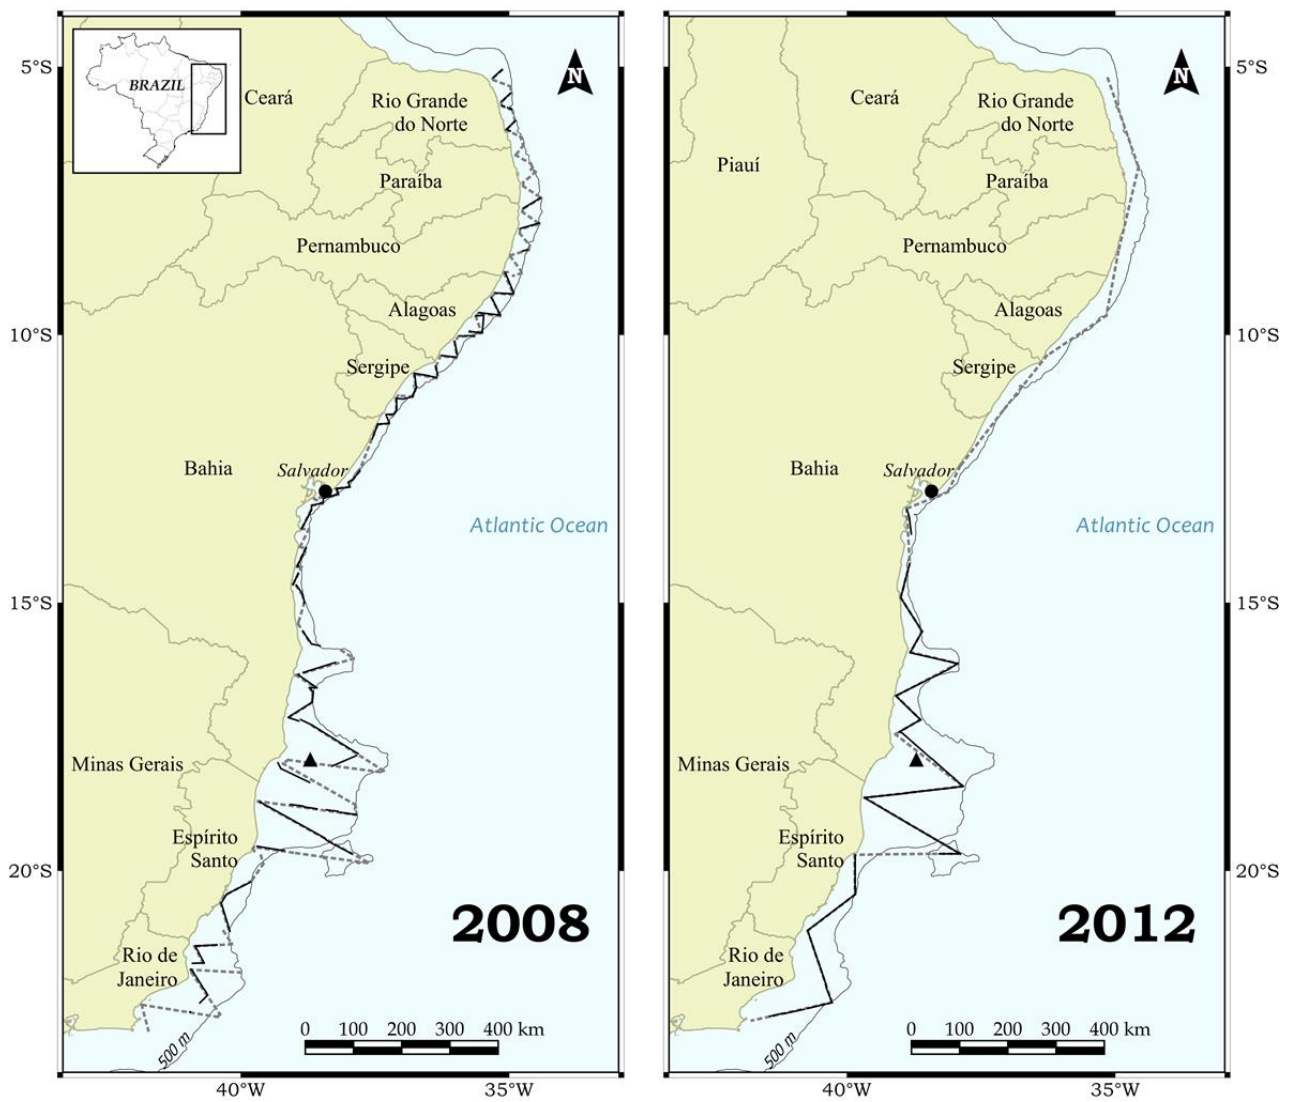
BRAZIL

5°S

10°S

15°S

20°S

N

Ceará

Rio Grande do Norte

Paraíba

Pernambuco

Alagoas

Sergipe

Bahia

Salvador

Atlantic Ocean

Minas Gerais

Espírito Santo

Rio de Janeiro

500 m

0 100 200 300 400 km

2008

40°W

35°W

N

5°S

10°S

15°S

20°S

Ceará

Piauí

Rio Grande do Norte

Paraíba

Pernambuco

Alagoas

Sergipe

Bahia

Salvador

Atlantic Ocean

Minas Gerais

Espírito Santo

Rio de Janeiro

500 m

0 100 200 300 400 km

2012

40°W

35°W